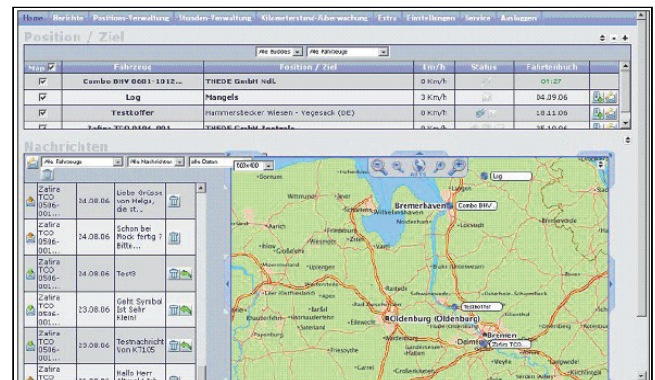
Home Berichte Positions-Verwaltung Stunden-Verwaltung Kilometerstand-Überwachung Extra Einstellungen Service Auslogger

Position / Ziel

Alle Buddies | Alle Fahrzeuge

| Map | Fahrzeug | Position / Ziel | Km/h | Status | Fahrtenbuch |
|---|---|---|---|---|---|
| ☑ | Combo BHV 0081-1012... | THEDE GmbH NdL | 0 Km/h | | 01:27 |
| ☑ | Log | Mangels | 3 Km/h | | 04.09.06 |
| ☑ | Testkoffer | Hammersbecker Wiesen - Vegesack (DE) | 0 Km/h | | 18.11.06 |
| ☑ | Zafira TCO 0104-001 | THEDE GmbH Zentrale | 0 Km/h | | 25.10.06 |

Nachrichten

Alle Fahrzeuge | Alle Nachrichten | alle Daten | 600x400

| | | |
|---|---|---|
| Zafira TCO 0586-001... | 24.08.06 | Liebe Grüsse von Helga, die it... |
| Zafira TCO 0586-001... | | Schon bei Rock fertig ? Bitte... |
| Zafira TCO 0586-001... | 24.08.06 | Test? |
| Zafira TCO 0586-001... | 23.08.06 | Geht Symbol ist Sehr Klein! |
| Zafira TCO 0586-001... | 23.08.06 | Testnachricht Von K1C05 |
| Zafira TCO | | Hallo Herr |

Log
Bremerhaven
Combo BHV
Testkoffer
Oldenburg (Oldenburg)
Bremen
Zafira TCO
Delmenhorst
Cuxhaven
Nordenham
Brake
Lilienthal